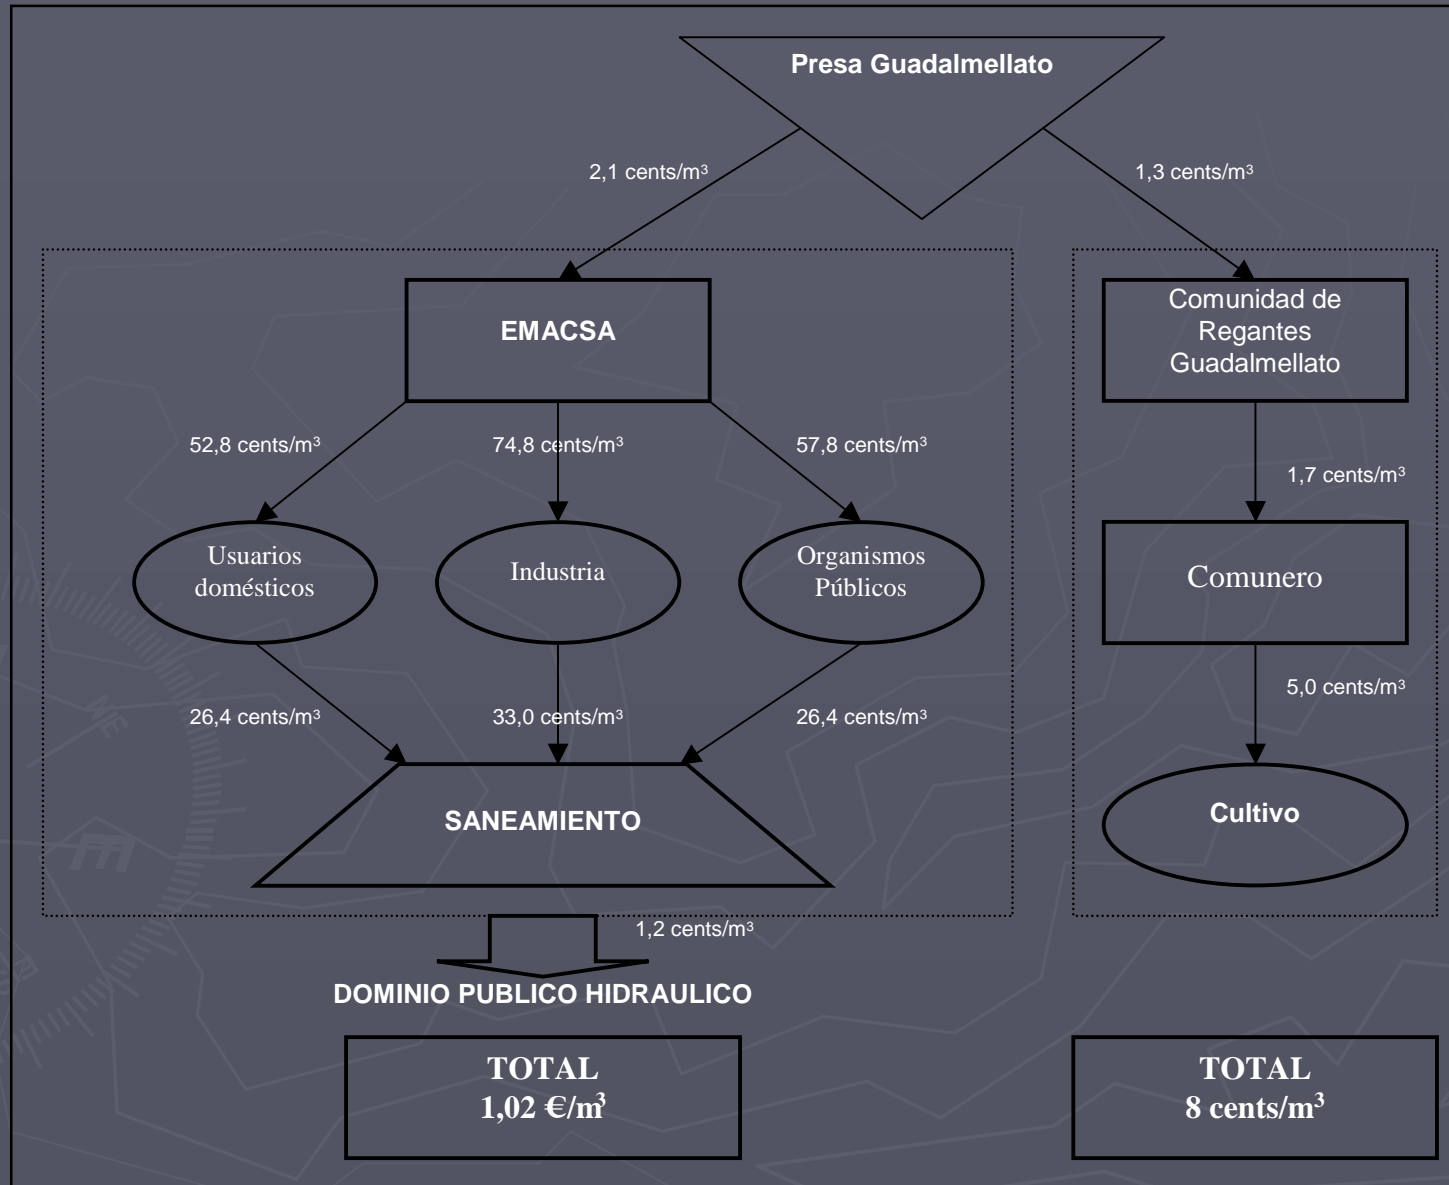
Presa Guadalmellato

2,1 cents/m³

1,3 cents/m³

EMACSA

Comunidad de Regantes Guadalmellato

52,8 cents/m³

74,8 cents/m³

57,8 cents/m³

1,7 cents/m³

Usuarios domésticos

Industria

Organismos Públicos

Comunero

26,4 cents/m³

33,0 cents/m³

26,4 cents/m³

5,0 cents/m³

SANEAMIENTO

Cultivo

1,2 cents/m³

DOMINIO PUBLICO HIDRAULICO

TOTAL
1,02 €/m³

TOTAL
8 cents/m³